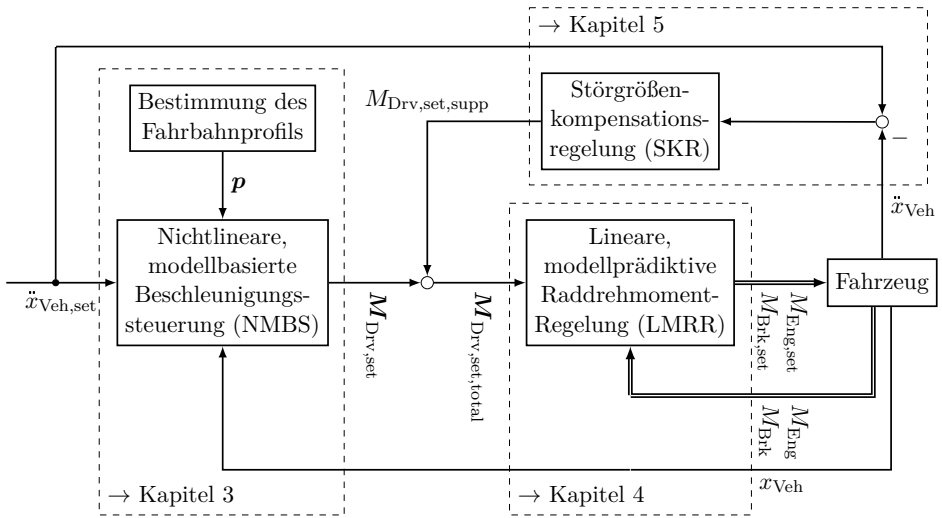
→ Kapitel 5

Bestimmung des Fahrbahnprofils

$M_{\text{Drv,set,supp}}$

Störgrößenkompensationsregelung (SKR)

$-$

$\boldsymbol{p}$

$\ddot{x}_{\text{Veh}}$

Nichtlineare, modellbasierte Beschleunigungssteuerung (NMBS)

Lineare, modellprädiktive Raddrehmoment-Regelung (LMRR)

Fahrzeug

$\ddot{x}_{\text{Veh,set}}$

$\boldsymbol{M}_{\text{Drv,set}}$

$\boldsymbol{M}_{\text{Drv,set,total}}$

$M_{\text{Eng,set}}$

$M_{\text{Brk,set}}$

$M_{\text{Eng}}$

$M_{\text{Brk}}$

→ Kapitel 3

→ Kapitel 4

$x_{\text{Veh}}$